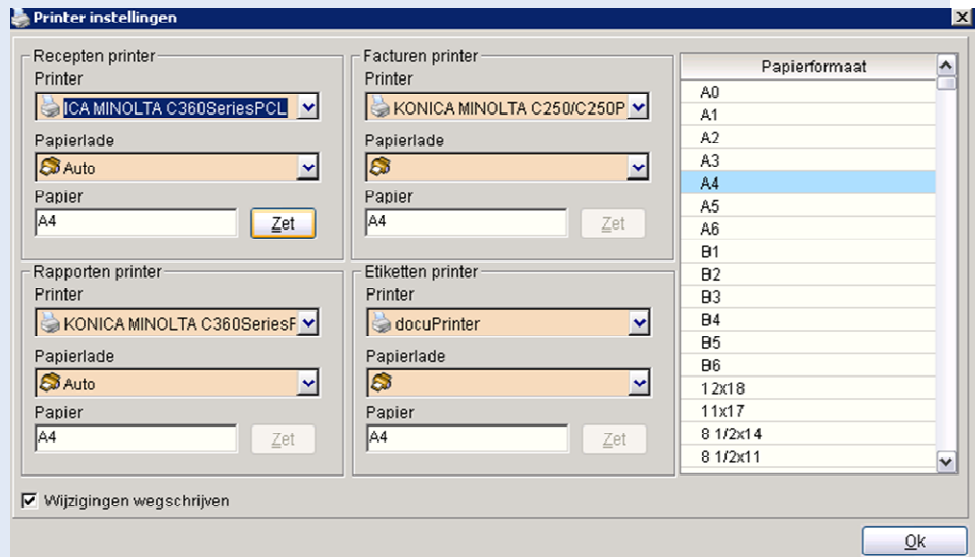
Printer instellingen

Recepten printer
Printer
ICA MINOLTA C360SeriesPCL
Papierlade
Auto
Papier
A4
Zet

Facturen printer
Printer
KONICA MINOLTA C250/C250P
Papierlade
Papier
A4
Zet

Rapporten printer
Printer
KONICA MINOLTA C360SeriesF
Papierlade
Auto
Papier
A4
Zet

Etiketten printer
Printer
docuPrinter
Papierlade
Papier
A4
Zet

| Papierformaat |
|---|
| A0 |
| A1 |
| A2 |
| A3 |
| A4 |
| A5 |
| A6 |
| B1 |
| B2 |
| B3 |
| B4 |
| B5 |
| B6 |
| 12x18 |
| 11x17 |
| 8 1/2x14 |
| 8 1/2x11 |

Wijzigingen wegschrijven

Ok